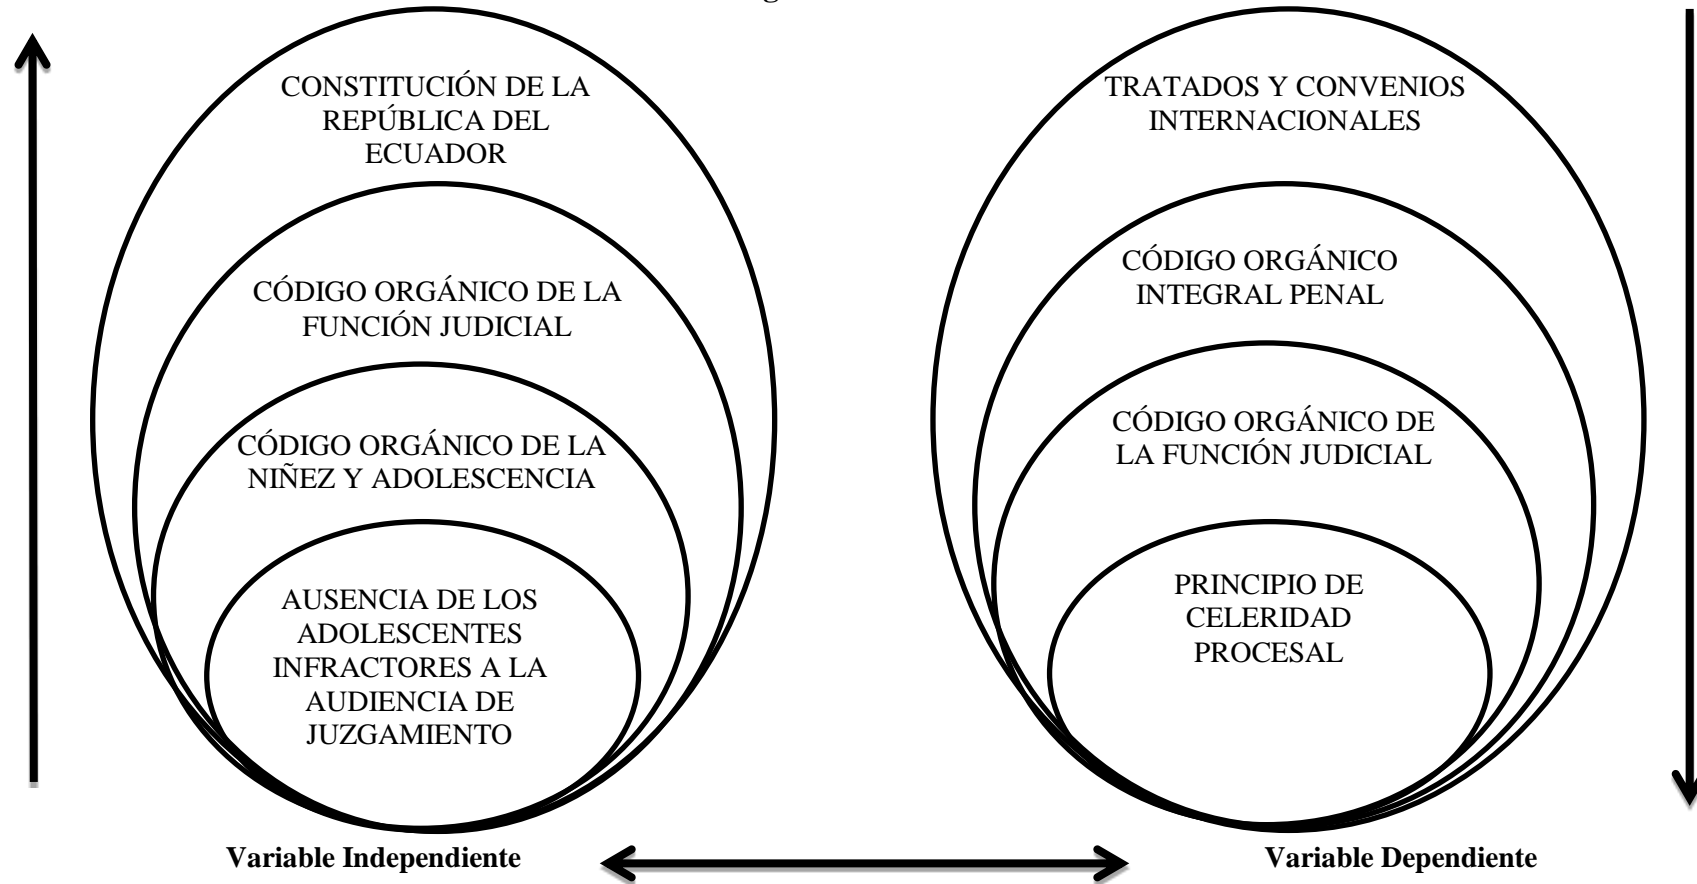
CONSTITUCIÓN DE LA REPÚBLICA DEL ECUADOR

CÓDIGO ORGÁNICO DE LA FUNCIÓN JUDICIAL

CÓDIGO ORGÁNICO DE LA NIÑEZ Y ADOLESCENCIA

AUSENCIA DE LOS ADOLESCENTES INFRACTORES A LA AUDIENCIA DE JUZGAMIENTO

TRATADOS Y CONVENIOS INTERNACIONALES

CÓDIGO ORGÁNICO INTEGRAL PENAL

CÓDIGO ORGÁNICO DE LA FUNCIÓN JUDICIAL

PRINCIPIO DE CELERIDAD PROCESAL

Variable Independiente

Variable Dependiente